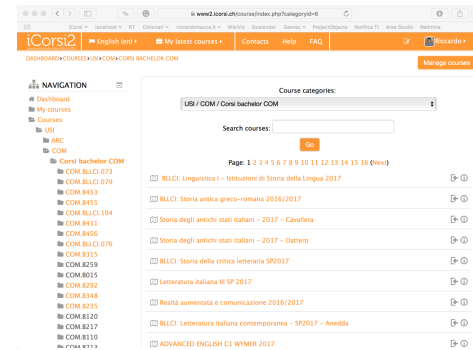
www2.icorsi.ch/course/index.php?categoryid=8

iCorsi | localhost | BT | Glosnet | ricambiomessa | WikiVic | Glossardat | Dexeo | ProjectObjects | Notifica TI | Area Studio | Redmine

iCorsi2 | English (en) | My latest courses | Contacts | Help | FAQ | Riccardo

DASHBOARD > COURSES > USI > COM > CORSI BACHELOR COM

Manage courses

NAVIGATION

Dashboard
My courses
Courses
USI
ARC
COM
Corsi bachelor COM
COM.BLLCI.073
COM.BLLCI.079
COM.8453
COM.8455
COM.BLLCI.104
COM.8431
COM.8456
COM.BLLCI.076
COM.8315
COM.8259
COM.8015
COM.8292
COM.8348
COM.8235
COM.8120
COM.8217
COM.8110

Course categories:

USI / COM / Corsi bachelor COM

Search courses:

Go

Page: 1 2 3 4 5 6 7 8 9 10 11 12 13 14 15 16 (Next)

BLLCI: Linguistica I - Istituzioni di Storia della Lingua 2017

BLLCI: Storia antica greco-romana 2016/2017

Storia degli antichi stati italiani - 2017 - Cavallera

Storia degli antichi stati italiani - 2017 - Dattero

BLLCI: Storia della critica letteraria SP2017

Letteratura italiana III SP 2017

Realtà aumentata e comunicazione 2016/2017

BLLCI: Letteratura italiana contemporanea - SP2017 - Anedda

ADVANCED ENGLISH C1 WYMER 2017